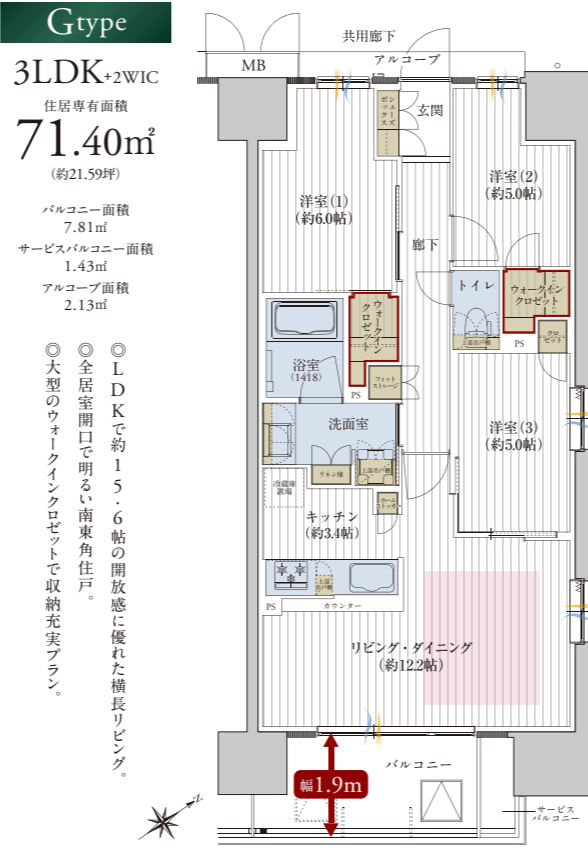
Gtype

3LDK+2WIC

住居専有面積

71.40㎡

(約21.59坪)

バルコニー面積
7.81㎡

サービスバルコニー面積
1.43㎡

アルコーブ面積
2.13㎡

◎LDKで約15.6帖の開放感に優れた横長リビング。

◎全居室開口で明るい南東角住戸。

◎大型のウォークインクロゼットで収納充実プラン。

共用廊下

MB

アルコーブ

ポーチ・スペース

玄関

洋室(1)
(約6.0帖)

洋室(2)
(約5.0帖)

廊下

トイレ

ウォークインクロゼット

ウォークインクロゼット

上部吊戸棚

PS

クロゼット

浴室
(1418)

PS

フィットストッカー

洗面室

リネン庫

上部吊戸棚

洋室(3)
(約5.0帖)

冷蔵庫置場

キッチン
(約3.4帖)

カームストッカー

上部吊戸棚

PS

カウンター

リビング・ダイニング
(約12.2帖)

バルコニー

幅1.9m

サービスバルコニー

N